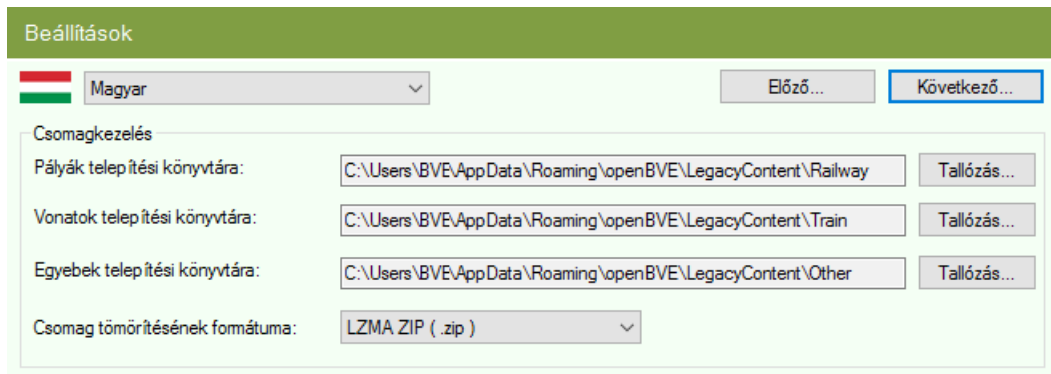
Beállítások

Magyar

Előző...

Következő...

Csomagkezelés

Pályák telepítési könyvtára:
C:\Users\BVE\AppData\Roaming\openBVE\LegacyContent\Railway
Tallózás...

Vonatok telepítési könyvtára:
C:\Users\BVE\AppData\Roaming\openBVE\LegacyContent\Train
Tallózás...

Egyebek telepítési könyvtára:
C:\Users\BVE\AppData\Roaming\openBVE\LegacyContent\Other
Tallózás...

Csomag tömörítésének formátuma:
LZMA ZIP ( .zip )